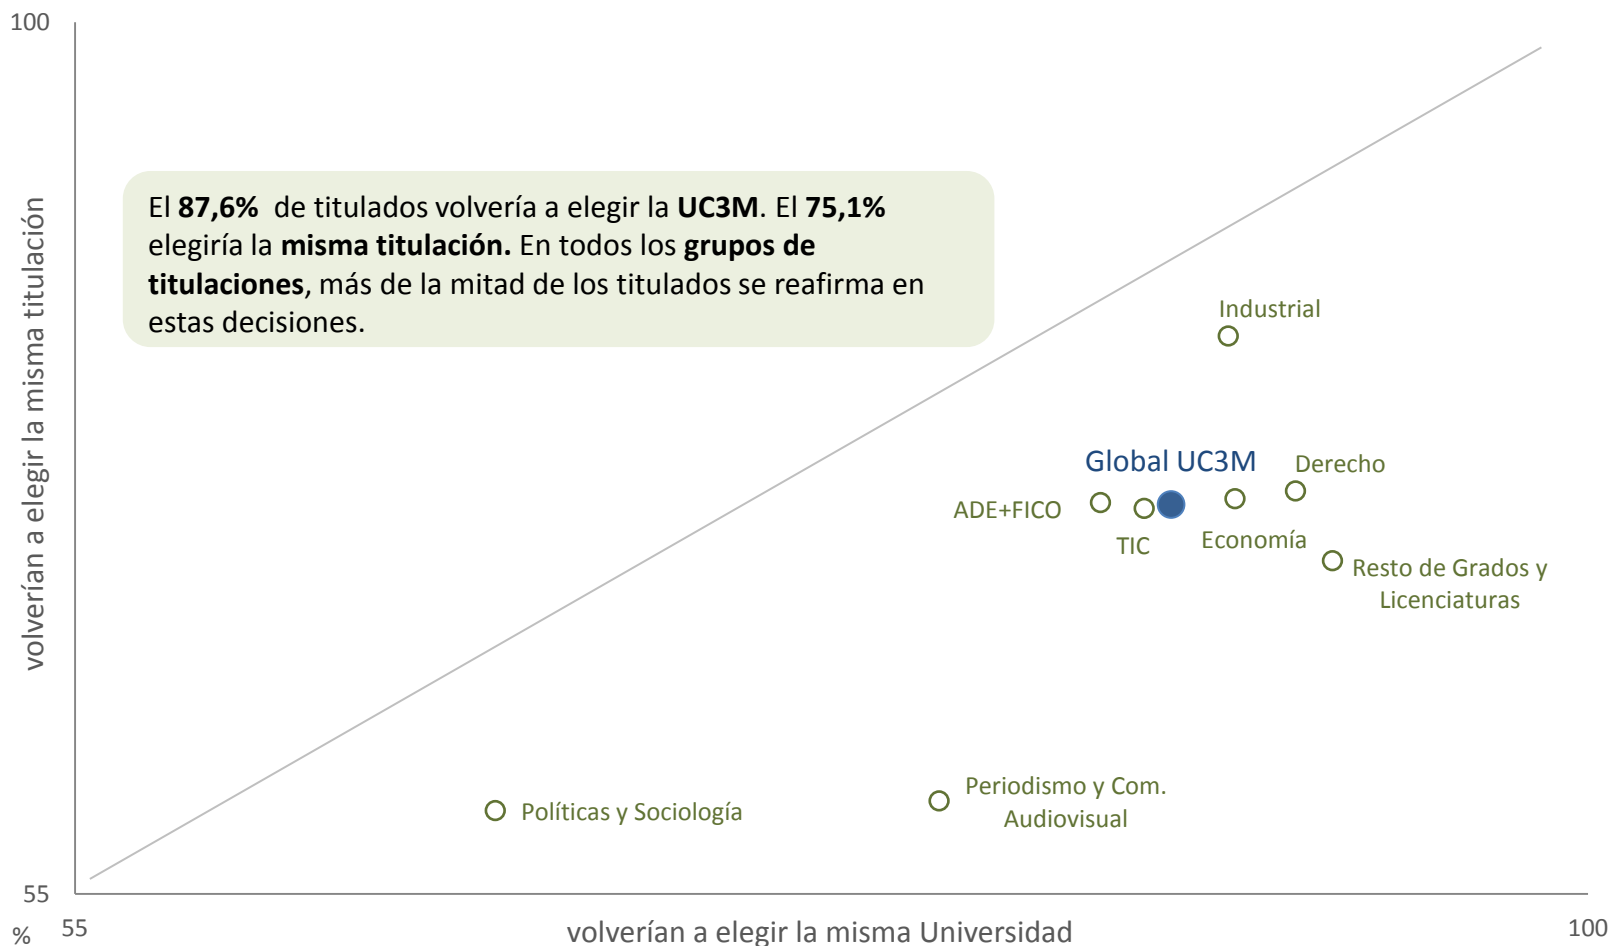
100

volverían a elegir la misma titulación

El **87,6%** de titulados volvería a elegir la **UC3M**. El **75,1%** elegiría la **misma titulación.** En todos los **grupos de titulaciones**, más de la mitad de los titulados se reafirma en estas decisiones.

Industrial

Global UC3M

Derecho

ADE+FICO

TIC

Economía

Resto de Grados y Licenciaturas

Periodismo y Com. Audiovisual

Políticas y Sociología

55

%

55

volverían a elegir la misma Universidad

100